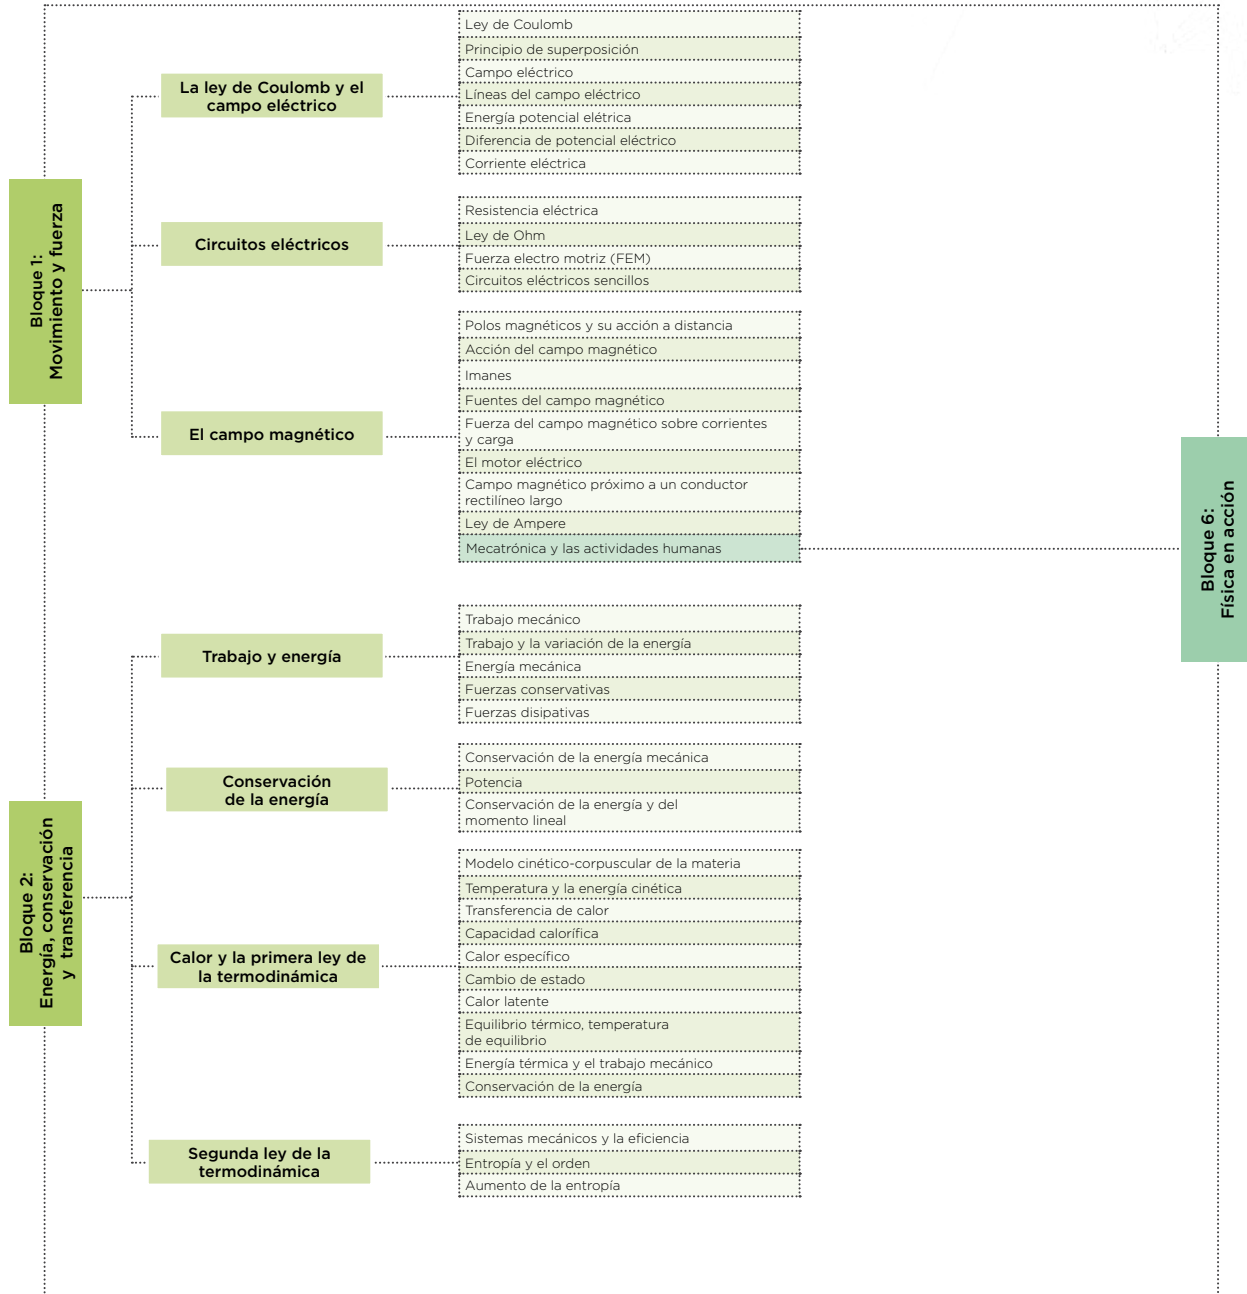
Bloque 1:
Movimiento y fuerza

La ley de Coulomb y el campo eléctrico

Ley de Coulomb
Principio de superposición
Campo eléctrico
Líneas del campo eléctrico
Energía potencial elétrica
Diferencia de potencial eléctrico
Corriente eléctrica

Circuitos eléctricos

Resistencia eléctrica
Ley de Ohm
Fuerza electro motriz (FEM)
Circuitos eléctricos sencillos

El campo magnético

Polos magnéticos y su acción a distancia
Acción del campo magnético
Imanes
Fuentes del campo magnético
Fuerza del campo magnético sobre corrientes y carga
El motor eléctrico
Campo magnético próximo a un conductor rectilíneo largo
Ley de Ampere
Mecatrónica y las actividades humanas

Bloque 6:
Física en acción

Bloque 2:
Energía, conservación y transferencia

Trabajo y energía

Trabajo mecánico
Trabajo y la variación de la energía
Energía mecánica
Fuerzas conservativas
Fuerzas disipativas

Conservación de la energía

Conservación de la energía mecánica
Potencia
Conservación de la energía y del momento lineal

Calor y la primera ley de la termodinámica

Modelo cinético-corpuscular de la materia
Temperatura y la energía cinética
Transferencia de calor
Capacidad calorífica
Calor específico
Cambio de estado
Calor latente
Equilibrio térmico, temperatura de equilibrio
Energía térmica y el trabajo mecánico
Conservación de la energía

Segunda ley de la termodinámica

Sistemas mecánicos y la eficiencia
Entropía y el orden
Aumento de la entropía